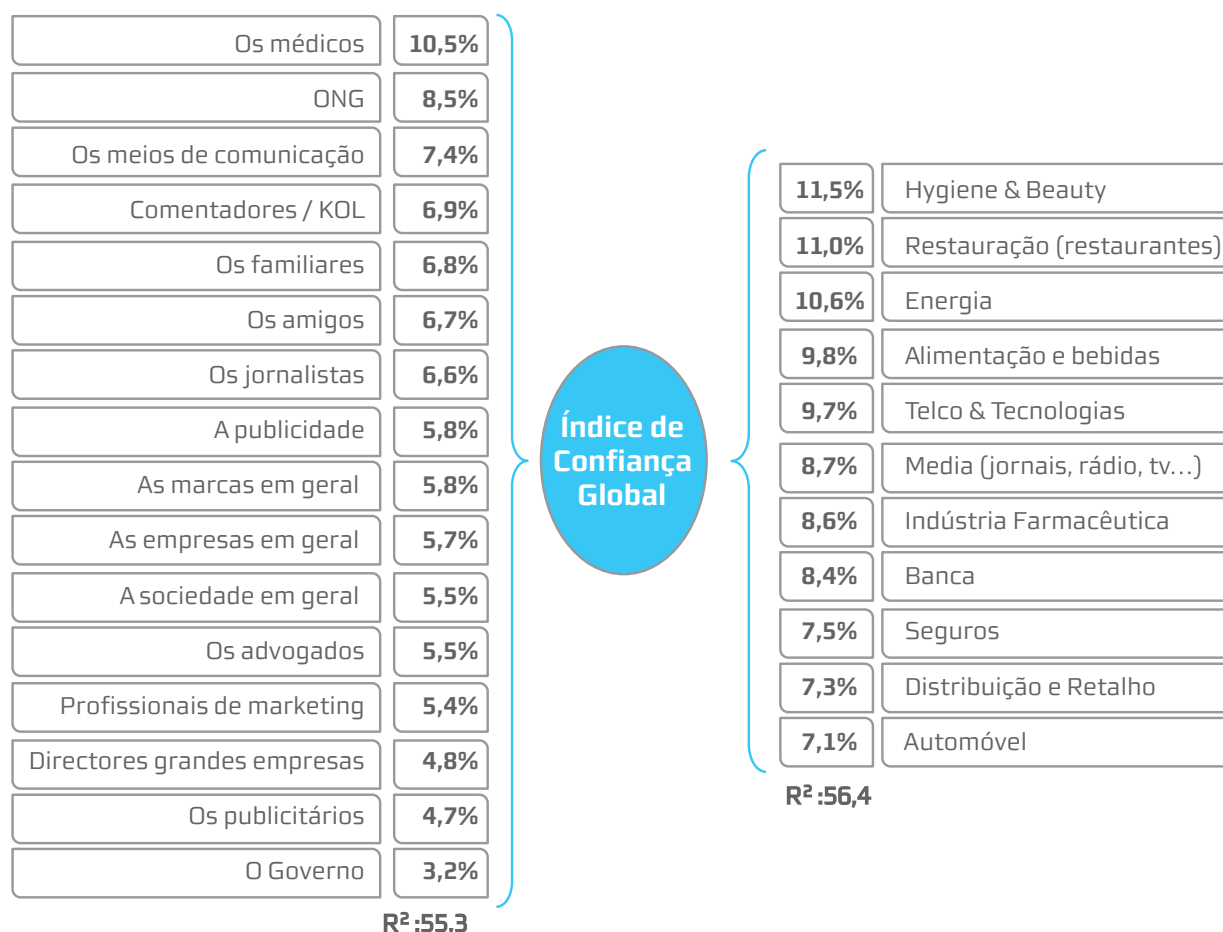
| | |
|---|---|
| Os médicos | 10,5% |
| ONG | 8,5% |
| Os meios de comunicação | 7,4% |
| Comentadores / KOL | 6,9% |
| Os familiares | 6,8% |
| Os amigos | 6,7% |
| Os jornalistas | 6,6% |
| A publicidade | 5,8% |
| As marcas em geral | 5,8% |
| As empresas em geral | 5,7% |
| A sociedade em geral | 5,5% |
| Os advogados | 5,5% |
| Profissionais de marketing | 5,4% |
| Directores grandes empresas | 4,8% |
| Os publicitários | 4,7% |
| O Governo | 3,2% |

R² :55.3

Índice de Confiança Global

| | |
|---|---|
| 11,5% | Hygiene & Beauty |
| 11,0% | Restauração (restaurantes) |
| 10,6% | Energia |
| 9,8% | Alimentação e bebidas |
| 9,7% | Telco & Tecnologias |
| 8,7% | Media (jornais, rádio, tv…) |
| 8,6% | Indústria Farmacêutica |
| 8,4% | Banca |
| 7,5% | Seguros |
| 7,3% | Distribuição e Retalho |
| 7,1% | Automóvel |

R² :56,4